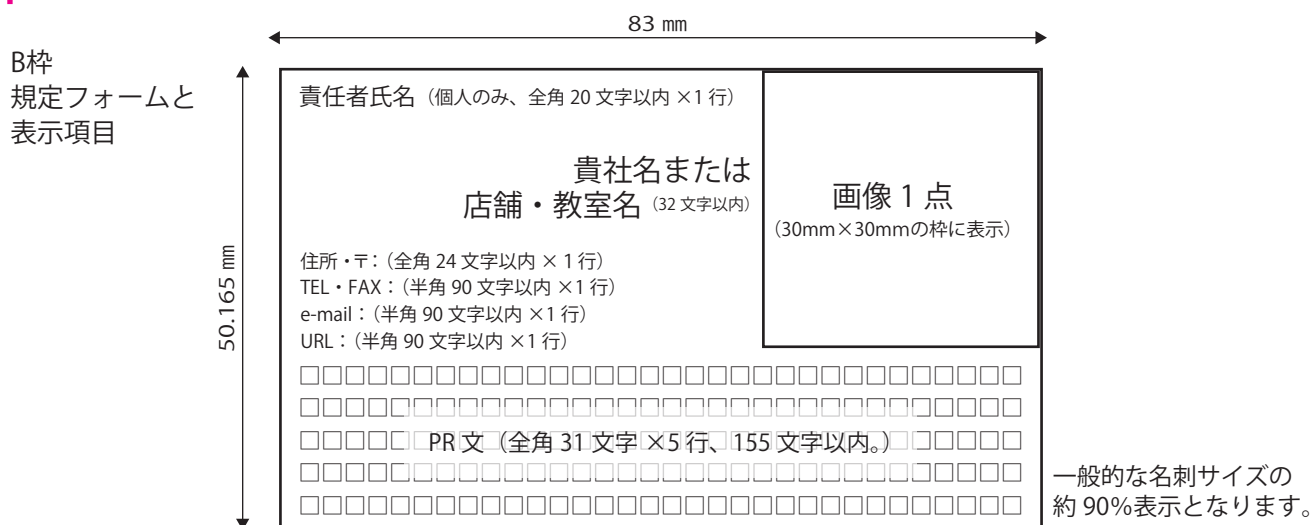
B枠
規定フォームと
表示項目

83 mm

50.165 mm

責任者氏名（個人のみ、全角 20 文字以内 ×1 行）

貴社名または
店舗・教室名（32 文字以内）

画像 1 点
（30mm×30mmの枠に表示）

住所・〒：（全角 24 文字以内 × 1 行）
TEL・FAX：（半角 90 文字以内 ×1 行）
e-mail：（半角 90 文字以内 ×1 行）
URL：（半角 90 文字以内 ×1 行）

PR 文（全角 31 文字 ×5 行、155 文字以内。）

一般的な名刺サイズの
約 90%表示となります。